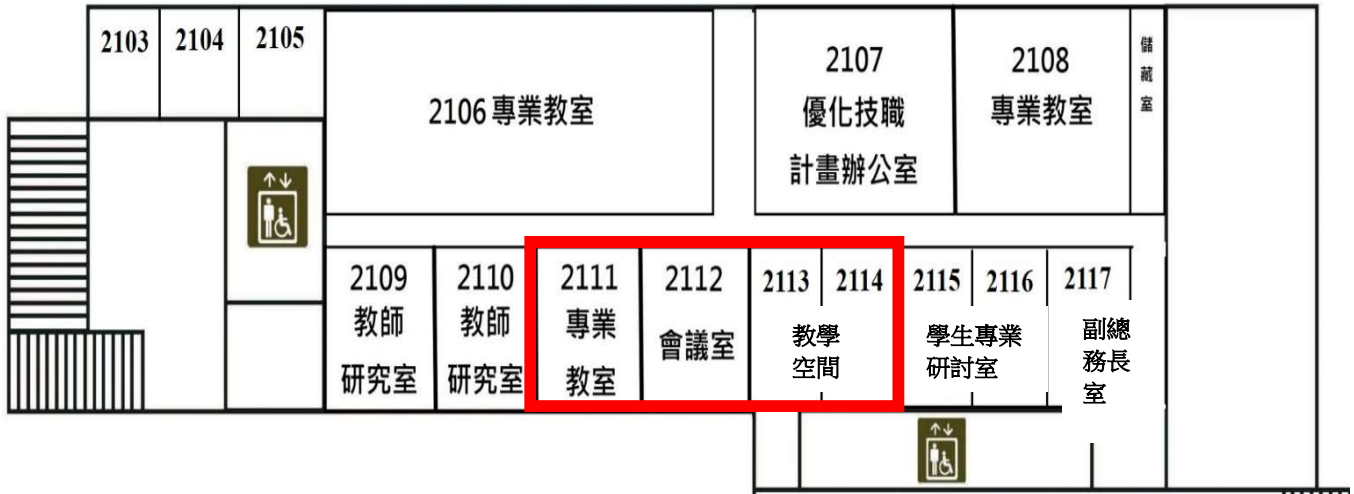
2103 2104 2105

2106 專業教室

2107
優化技職
計畫辦公室

2108
專業教室

儲藏室

2109
教師
研究室

2110
教師
研究室

2111
專業
教室

2112
會議室

2113 2114
教學
空間

2115 2116
學生專業
研討室

2117
副總
務長
室